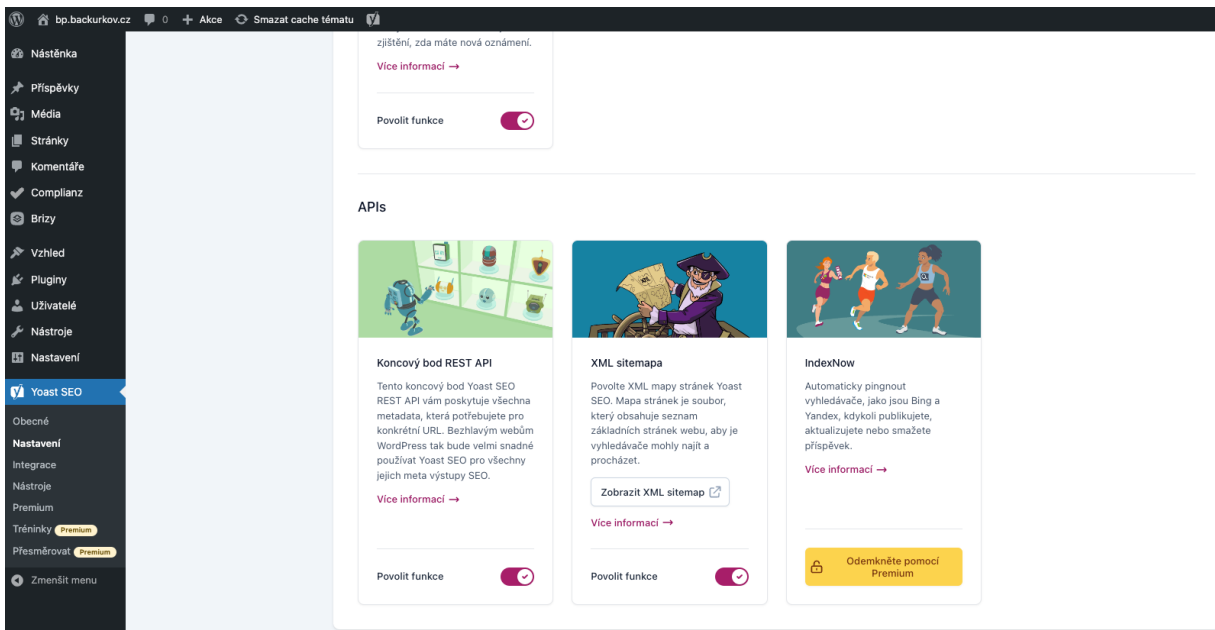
bp.backurkov.cz 0 Akce Smazat cache tématu

Nástěnka
Příspěvky
Média
Stránky
Komentáře
Complianz
Brizy
Vzhled
Pluginy
Uživatelé
Nástroje
Nastavení
Yoast SEO
Obecné
Nastavení
Integrace
Nástroje
Premium
Tréninky Premium
Přesměrovat Premium
Zmenšit menu

zjištění, zda máte nová oznámení.
Více informací →
Povolit funkce

APIs

Koncový bod REST API
Tento koncový bod Yoast SEO REST API vám poskytuje všechna metadata, která potřebujete pro konkrétní URL. Bezhlavým webům WordPress tak bude velmi snadné používat Yoast SEO pro všechny jejich meta výstupy SEO.
Více informací →
Povolit funkce

XML sitemapa
Povolte XML mapy stránek Yoast SEO. Mapa stránek je soubor, který obsahuje seznam základních stránek webu, aby je vyhledávače mohly najít a procházet.
Zobrazit XML sitemap
Více informací →
Povolit funkce

IndexNow
Automaticky pingnout vyhledávače, jako jsou Bing a Yandex, kdykoli publikujete, aktualizujete nebo smažete příspěvek.
Více informací →
Odemkněte pomocí Premium